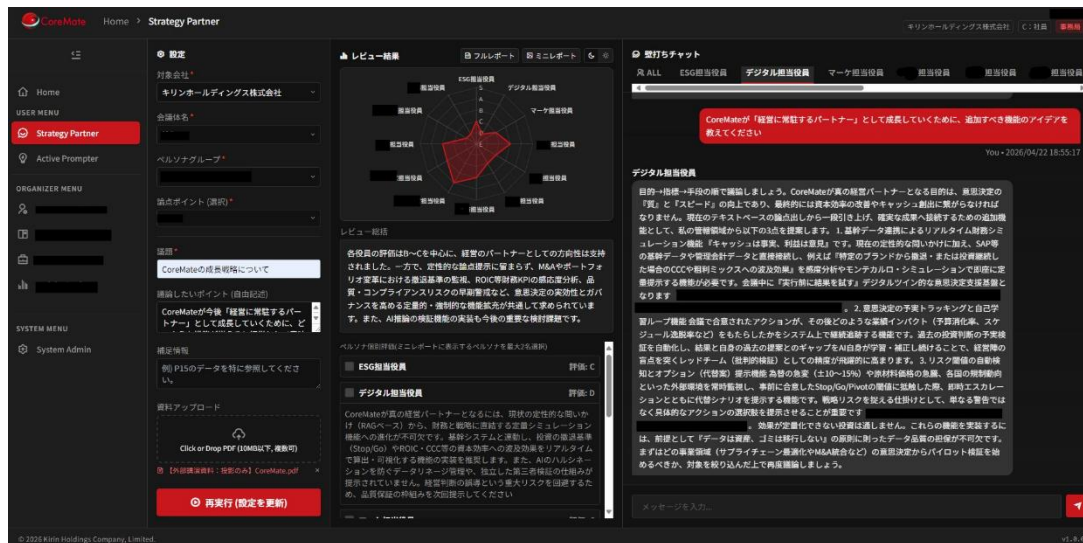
CoreMate Home > Strategy Partner

キリンホールディングス株式会社 | C：社員 | 事務局

Home
USER MENU
Strategy Partner
Active Prompter
ORGANIZER MENU
SYSTEM MENU
System Admin

設定
対象会社*
キリンホールディングス株式会社
会議体名*
ペルソナグループ*
論点ポイント（選択）*
議題*
CoreMateの成長戦略について
議論したいポイント（自由記述）
CoreMateが今後「経営に常駐するパートナー」として成長していくために、ど
補足情報
例）P15のデータを特に参照してください。
資料アップロード
Click or Drop PDF (10MB以下, 複数可)
【外部講演資料：投影のみ】CoreMate.pdf
再実行（設定を更新）

レビュー結果
フルレポート　ミニレポート
ESG担当役員　デジタル担当役員　マーケ担当役員　担当役員　担当役員　担当役員　担当役員　担当役員　担当役員　担当役員　担当役員
S A B C D E
レビュー総括
各役員の評価はB〜Cを中心に、経営のパートナーとしての方向性は支持されました。一方で、定性的な論点提示に留まらず、M&Aやポートフォリオ変革における撤退基準の監視、ROIC等財務KPIの感応度分析、品質・コンプライアンスリスクの早期警戒など、意思決定の質とガバナンスを高める定量的・微制的な機能拡充が共通して求められています。また、AI推論の検証機能の実装も今後の重要な検討課題です。
ペルソナ個別評価(ミニレポートに表示するペルソナを最大2名選択)
ESG担当役員　評価：C
デジタル担当役員　評価：D
CoreMateが真の経営パートナーとなるには、現状の定性的な問いかけ（RAGベース）から、財務と戦略に直結する定量シミュレーション機能への進化が不可欠です。基幹システムと連動し、投資の撤退基準(Stop/Go)やROIC・CCC等の資本効率への波及効果をリアルタイムで算出・可視化する機能の実装を推奨します。また、AIのハルシネーションを防ぐデータリネージ管理や、独立した第三者検証の仕組みが提示されていません。経営判断の誤謬という重大リスクを回避するため、品質保証の枠組みを次回提示してください

登打ちチャット
ALL　ESG担当役員　デジタル担当役員　マーケ担当役員　担当役員　担当役員　担当役員

CoreMateが「経営に常駐するパートナー」として成長していくために、追加すべき機能のアイデアを教えてください
You • 2026/04/22 18:55:17

デジタル担当役員
目的→指標→手段の順で議論しましょう。CoreMateが真の経営パートナーとなる目的は、意思決定の『質』と『スピード』の向上であり、最終的には資本効率の改善やキャッシュ創出に繋がらなければなりません。現在のテキストベースの論点出しから一段引き上げ、確実な成果へ接続するための追加機能として、私の管轄領域から以下の3点を提案します。1. 基幹データ連携によるリアルタイム財務シミュレーション機能『キャッシュは事実、利益は意見』です。現在の定性的な問いかけに加え、SAP等の基幹データや管理会計データと直接連携し、例えば『特定のブランドから撤退・または投資継続した場合のCCCや粗利ミックスへの波及効果』を感度分析やモンテカルロ・シミュレーションで即座に定量提示する機能が必要です。会議中に『実行前に結果を試す』デジタルツイン的な意思決定支援基盤となります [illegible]。2. 意思決定の予実トラッキングと自己学習ループ機能 会議で合意されたアクションが、その後どのような業績インパクト（予算消化率、スケジュール逸脱率など）をもたらしたかをシステム上で継続追跡する機能です。過去の投資判断の予実検証を自動化し、結果と自身の過去の提案とのギャップをAI自身が学習・補正し続けることで、経営陣の盲点を突くレッドチーム（批判的検証）としての精度が飛躍的に高まります。3. リスク閾値の自動検知とオプション（代替案）提示機能 為替の急変（±10〜15%）や原材料価格の急騰、各国の規制動向といった外部環境を常時監視し、事前に合意したStop/Go/Pivotの閾値に抵触した際、即時エスカレーションとともに代替シナリオを提示させる機能です。戦略リスクを捉える仕掛けとして、単なる警告ではなく具体的なアクションの選択肢を提示させることが重要です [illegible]。効果が定量化できない投資は通しません。これらの機能を実装するには、前提として『データは資産、ゴミは移行しない』の原則に則ったデータ品質の担保が不可欠です。まずはどの事業領域（サプライチェーン最適化やM&A統合など）の意思決定からパイロット検証を始めるべきか、対象を絞り込んだ上で再度議論しましょう。

メッセージを入力...

© 2026 Kirin Holdings Company, Limited.　v1.0.